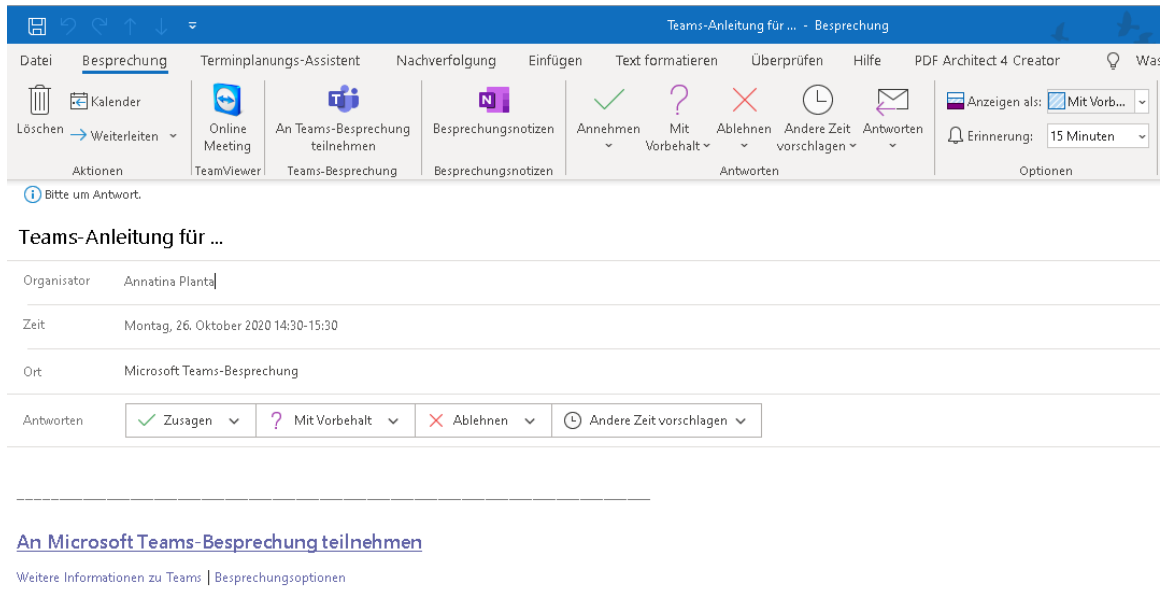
Teams-Anleitung für ... - Besprechung

Datei Besprechung Terminplanungs-Assistent Nachverfolgung Einfügen Text formatieren Überprüfen Hilfe PDF Architect 4 Creator Was

Löschen Kalender Weiterleiten
Aktionen

Online Meeting
TeamViewer

An Teams-Besprechung teilnehmen
Teams-Besprechung

Besprechungsnotizen
Besprechungsnotizen

Annehmen Mit Vorbehalt Ablehnen Andere Zeit vorschlagen Antworten
Antworten

Anzeigen als: Mit Vorb...
Erinnerung: 15 Minuten
Optionen

Bitte um Antwort.

Teams-Anleitung für ...

| | |
|---|---|
| Organisator | Annatina Planta |
| Zeit | Montag, 26. Oktober 2020 14:30-15:30 |
| Ort | Microsoft Teams-Besprechung |
| Antworten | Zusagen · Mit Vorbehalt · Ablehnen · Andere Zeit vorschlagen |

________________________________________________________________________________

An Microsoft Teams-Besprechung teilnehmen

Weitere Informationen zu Teams | Besprechungsoptionen